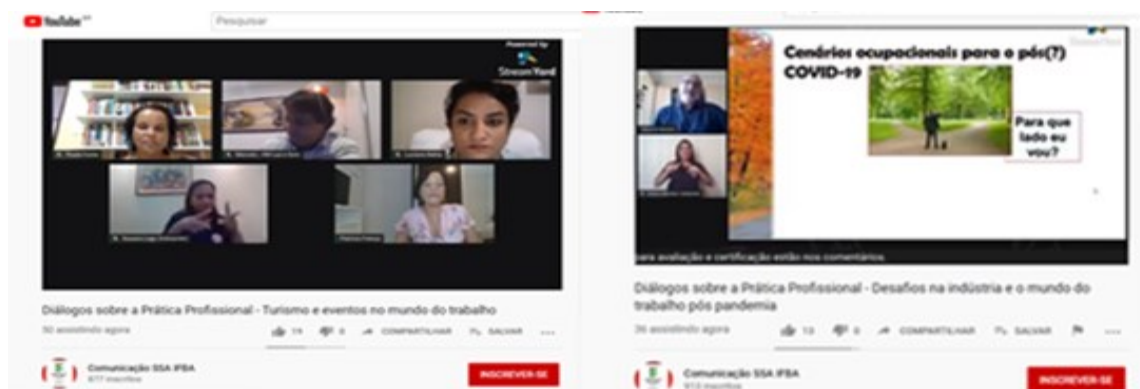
YouTube BR

Pesquisar

Powered by StreamYard

Diálogos sobre a Prática Profissional - Turismo e eventos no mundo do trabalho

50 assistindo agora

19 0 COMPARTILHAR SALVAR

Comunicação SSA IFBA
877 inscritos

INSCREVER-SE

Cenários ocupacionais para o pós(?) COVID-19

Para que lado eu vou?

para avaliação e certificação estão nos comentários

Diálogos sobre a Prática Profissional - Desafios na indústria e o mundo do trabalho pós pandemia

36 assistindo agora

13 0 COMPARTILHAR SALVAR

Comunicação SSA IFBA
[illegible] inscritos

INSCREVER-SE